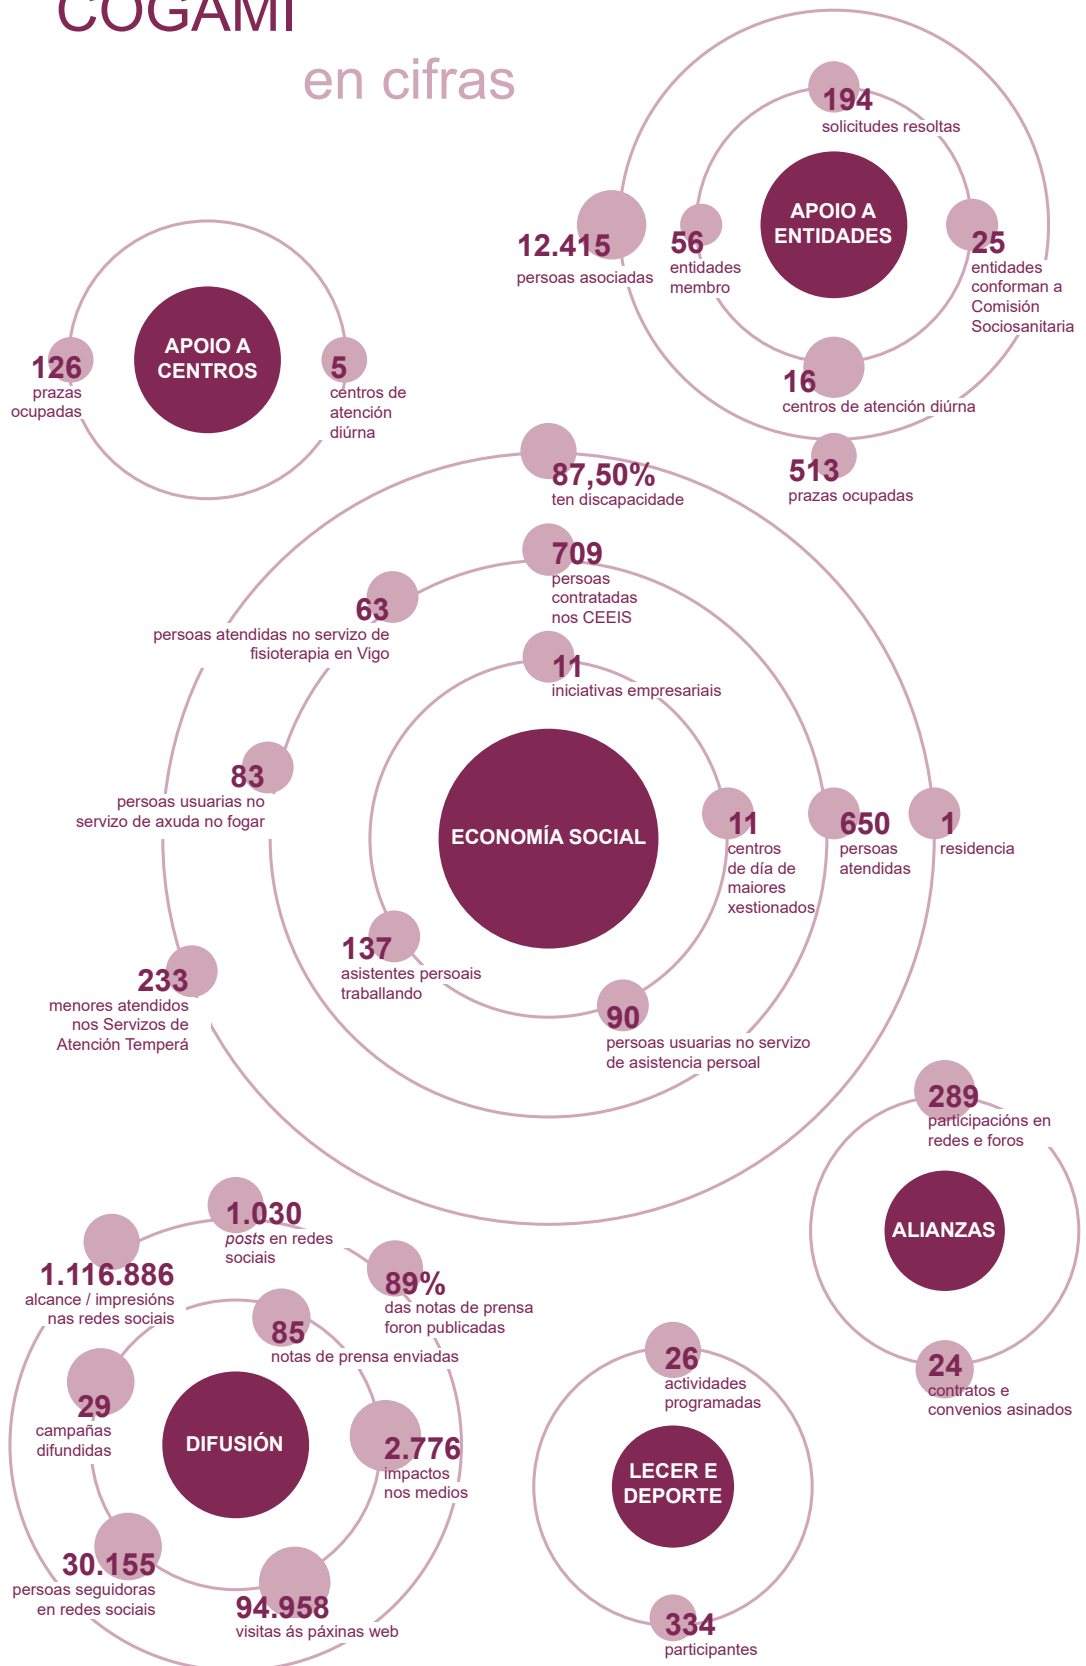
COGAMI

en cifras

194
solicitudes resoltas

APOIO A ENTIDADES

12.415
persoas asociadas

56
entidades membro

25
entidades conforman a Comisión Sociosanitaria

16
centros de atención diúrna

513
prazas ocupadas

APOIO A CENTROS

126
prazas ocupadas

5
centros de atención diúrna

87,50%
ten discapacidade

709
persoas contratadas nos CEEIS

63
persoas atendidas no servizo de fisioterapia en Vigo

11
iniciativas empresariais

83
persoas usuarias no servizo de axuda no fogar

ECONOMÍA SOCIAL

11
centros de día de maiores xestionados

650
persoas atendidas

1
residencia

137
asistentes persoais traballando

233
menores atendidos nos Servizos de Atención Temperá

90
persoas usuarias no servizo de asistencia persoal

289
participacións en redes e foros

ALIANZAS

24
contratos e convenios asinados

1.030
posts en redes sociais

1.116.886
alcance / impresións nas redes sociais

89%
das notas de prensa foron publicadas

85
notas de prensa enviadas

29
campañas difundidas

DIFUSIÓN

2.776
impactos nos medios

30.155
persoas seguidoras en redes sociais

94.958
visitas ás páxinas web

26
actividades programadas

LECER E DEPORTE

334
participantes